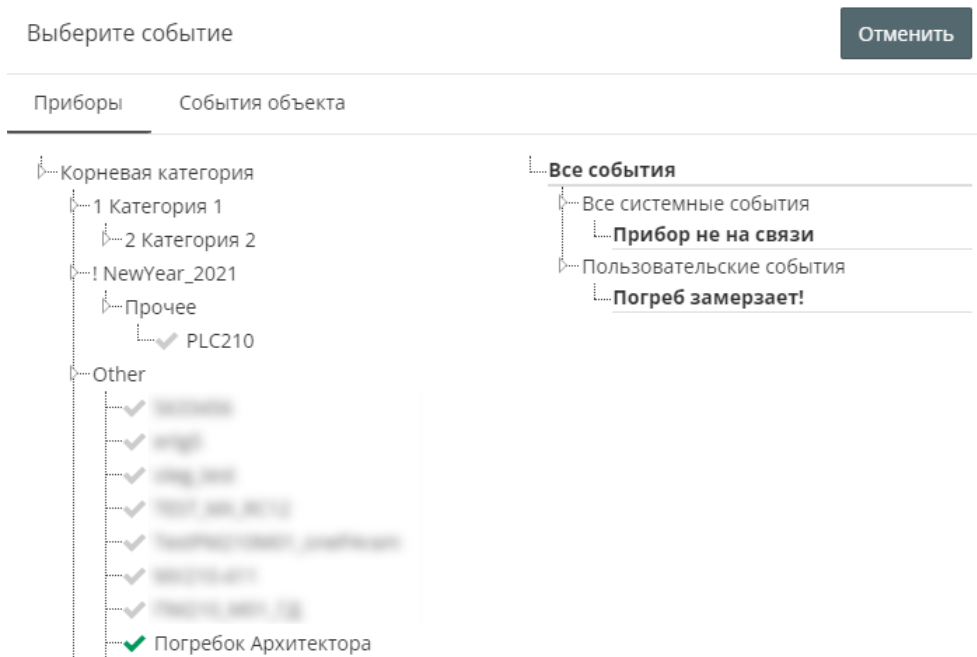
Выберите событие

Отменить

Приборы

События объекта

Корневая категория

1 Категория 1

2 Категория 2

! NewYear_2021

Прочее

PLC210

Other

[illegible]

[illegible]

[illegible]

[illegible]

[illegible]

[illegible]

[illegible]

Погребок Архитектора

Все события

Все системные события

Прибор не на связи

Пользовательские события

Погреб замерзает!